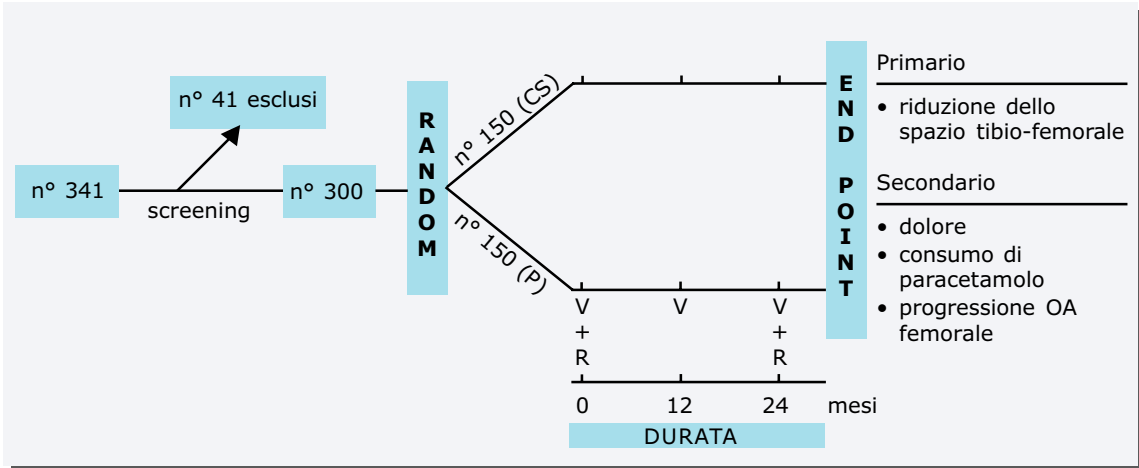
n° 41 esclusi

n° 341

screening

n° 300

RANDOM

n° 150 (CS)

n° 150 (P)

V + R

V

V + R

0

12

24

mesi

DURATA

END POINT

Primario

• riduzione dello spazio tibio-femorale

Secondario

• dolore
• consumo di paracetamolo
• progressione OA femorale